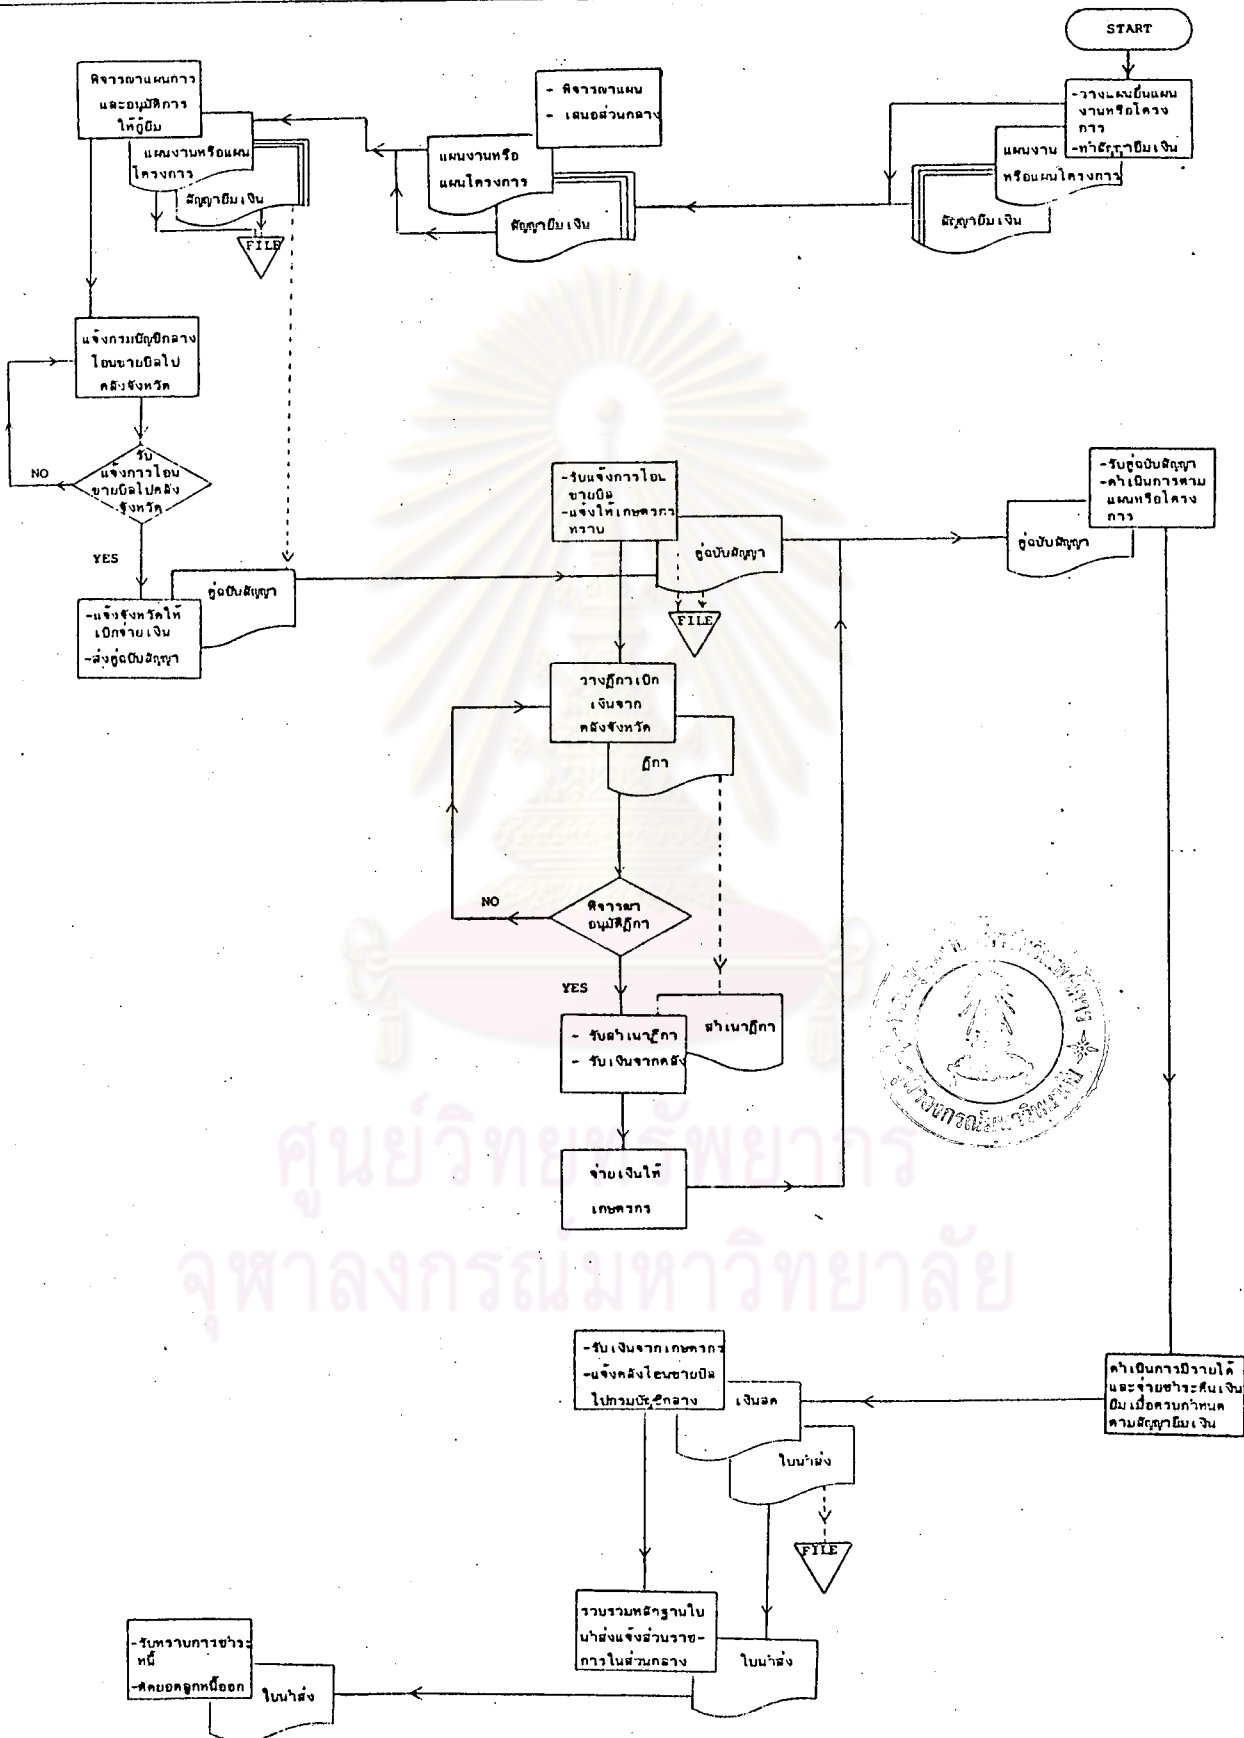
START

-วางแผนยื่นแผนงานหรือโครงการ
-ทำสัญญายืมเงิน

แผนงานหรือแผนโครงการ

สัญญายืมเงิน

- พิจารณาแผน
- เสนอส่วนกลาง

แผนงานหรือแผนโครงการ

สัญญายืมเงิน

พิจารณาแผนการและอนุมัติการให้กู้ยืม

แผนงานหรือแผนโครงการ

สัญญายืมเงิน

FILE

แจ้งกรมบัญชีกลางโอนขายบิลไปคลังจังหวัด

รับแจ้งการโอนขายบิลไปคลังจังหวัด

NO

YES

-แจ้งจังหวัดให้เบิกจ่ายเงิน
-ส่งคู่ฉบับสัญญา

คู่ฉบับสัญญา

-รับแจ้งการโอนขายบิล
-แจ้งให้เกษตรกรทราบ

คู่ฉบับสัญญา

FILE

-รับคู่ฉบับสัญญา
-ดำเนินการตามแผนหรือโครงการ

คู่ฉบับสัญญา

วางฎีกาเบิกเงินจากคลังจังหวัด

ฎีกา

NO

พิจารณาอนุมัติฎีกา

YES

- รับสำเนาฎีกา
- รับเงินจากคลัง

สำเนาฎีกา

จ่ายเงินให้เกษตรกร

ศูนย์วิทยทรัพยากร
จุฬาลงกรณ์มหาวิทยาลัย

ดำเนินการมีรายได้และจ่ายชำระคืนเงินยืมเมื่อครบกำหนดตามสัญญายืมเงิน

-รับเงินจากเกษตรกร
-แจ้งคลังโอนขายบิลไปกรมบัญชีกลาง

เงินสด

ใบนำส่ง

FILE

รวบรวมหลักฐานใบนำส่งแจ้งส่วนรายการในส่วนกลาง

ใบนำส่ง

-รับทราบการชำระหนี้
-ตัดยอดลูกหนี้ออก

ใบนำส่ง